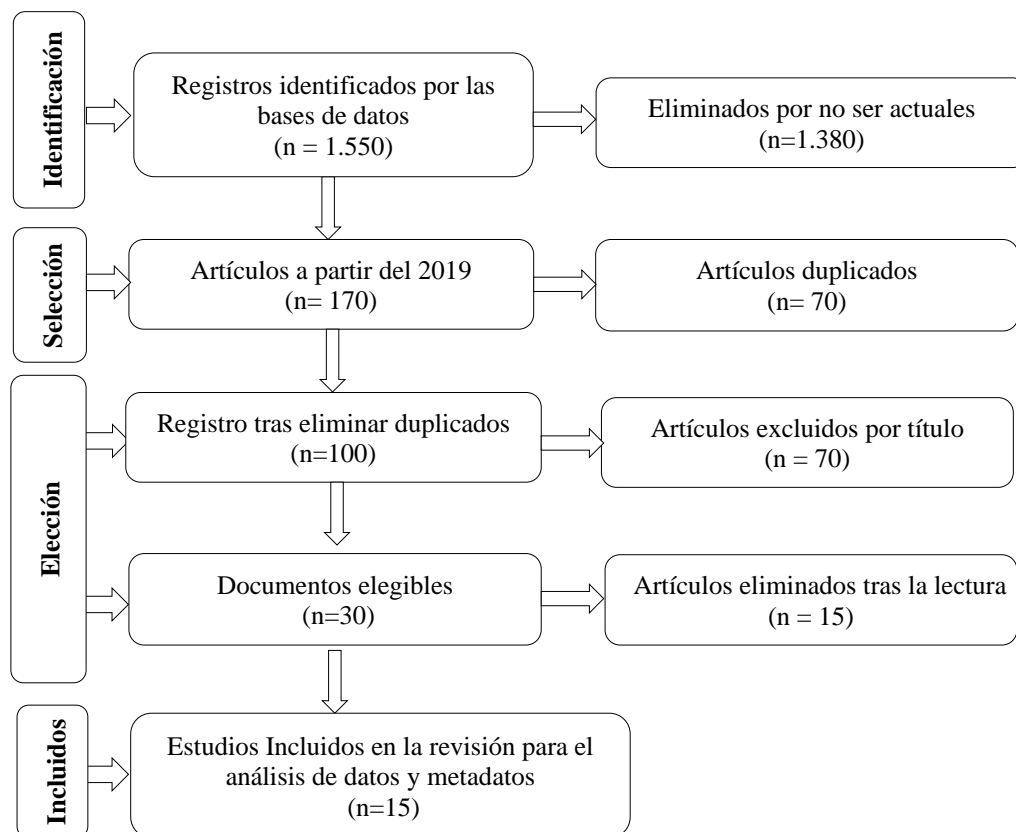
Identificación

Registros identificados por las bases de datos
(n = 1.550)

Eliminados por no ser actuales
(n=1.380)

Selección

Artículos a partir del 2019
(n= 170)

Artículos duplicados
(n= 70)

Elección

Registro tras eliminar duplicados
(n=100)

Artículos excluidos por título
(n = 70)

Documentos elegibles
(n=30)

Artículos eliminados tras la lectura
(n = 15)

Incluidos

Estudios Incluidos en la revisión para el análisis de datos y metadatos
(n=15)